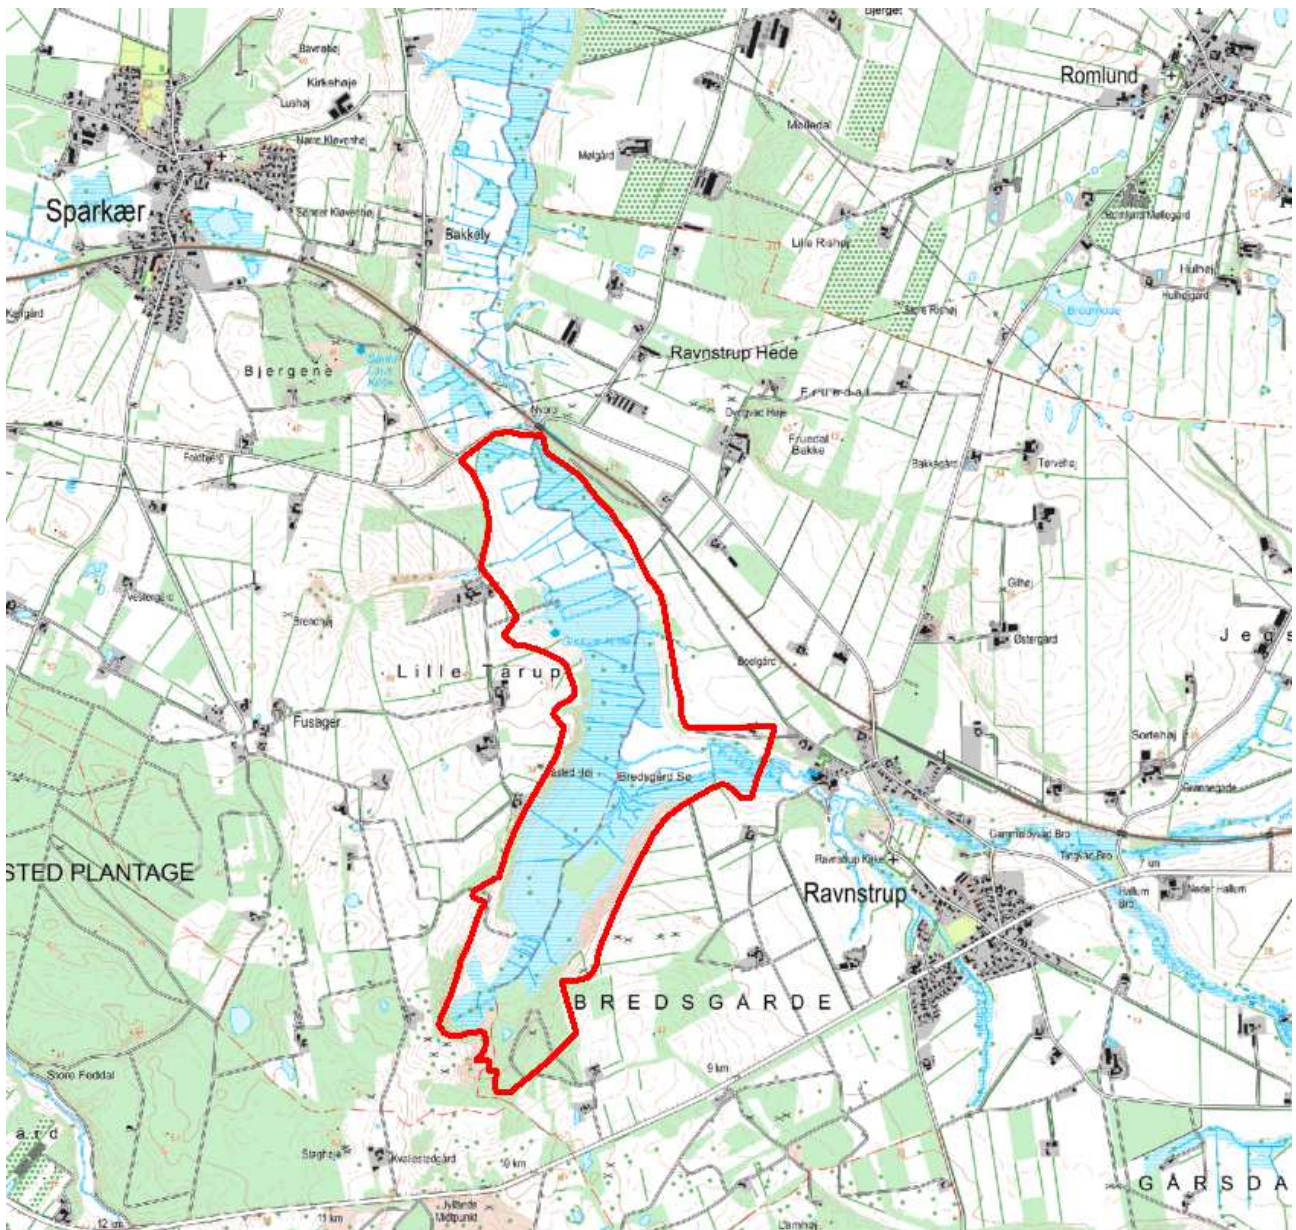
Bjerget
Romlund
Bavnehøj
Kirkehøje
Lushøj
Nørre Kløverhøj
Mølledal
Melgård
Sparkær
Søndre Kløverhøj
Bakkely
Lille Rishøj
Bondens Møllegård
Hulhøj
Hulhøjgård
Søndre Rishøj
Kejlgård
Bjergene
Ravnstrup Hede
Frudal
Nyvang
Dyrgårde Høje
Frudal Bakke
Foldbjerg
Bakkegård
Tørvehøj
Vestergård
Gilhøj
Brendhøj
Østergård
Jegs
Lille Tårup
Boelgård
Fusager
Sortehøj
Asted Hei
Bredsgård Sø
Gammelby Bro
Torgård Bro
Ravnstrup Kirke
7 km
STED PLANTAGE
Ravnstrup
Hallum Bro
Neder Hallum
BREDSGARDE
9 km
Store Feddal
ård
Slaghøje
Kvolsted gård
10 km
Jyllands Midtpunkt
12 km
11 km
Damhøj
GÅRSDA